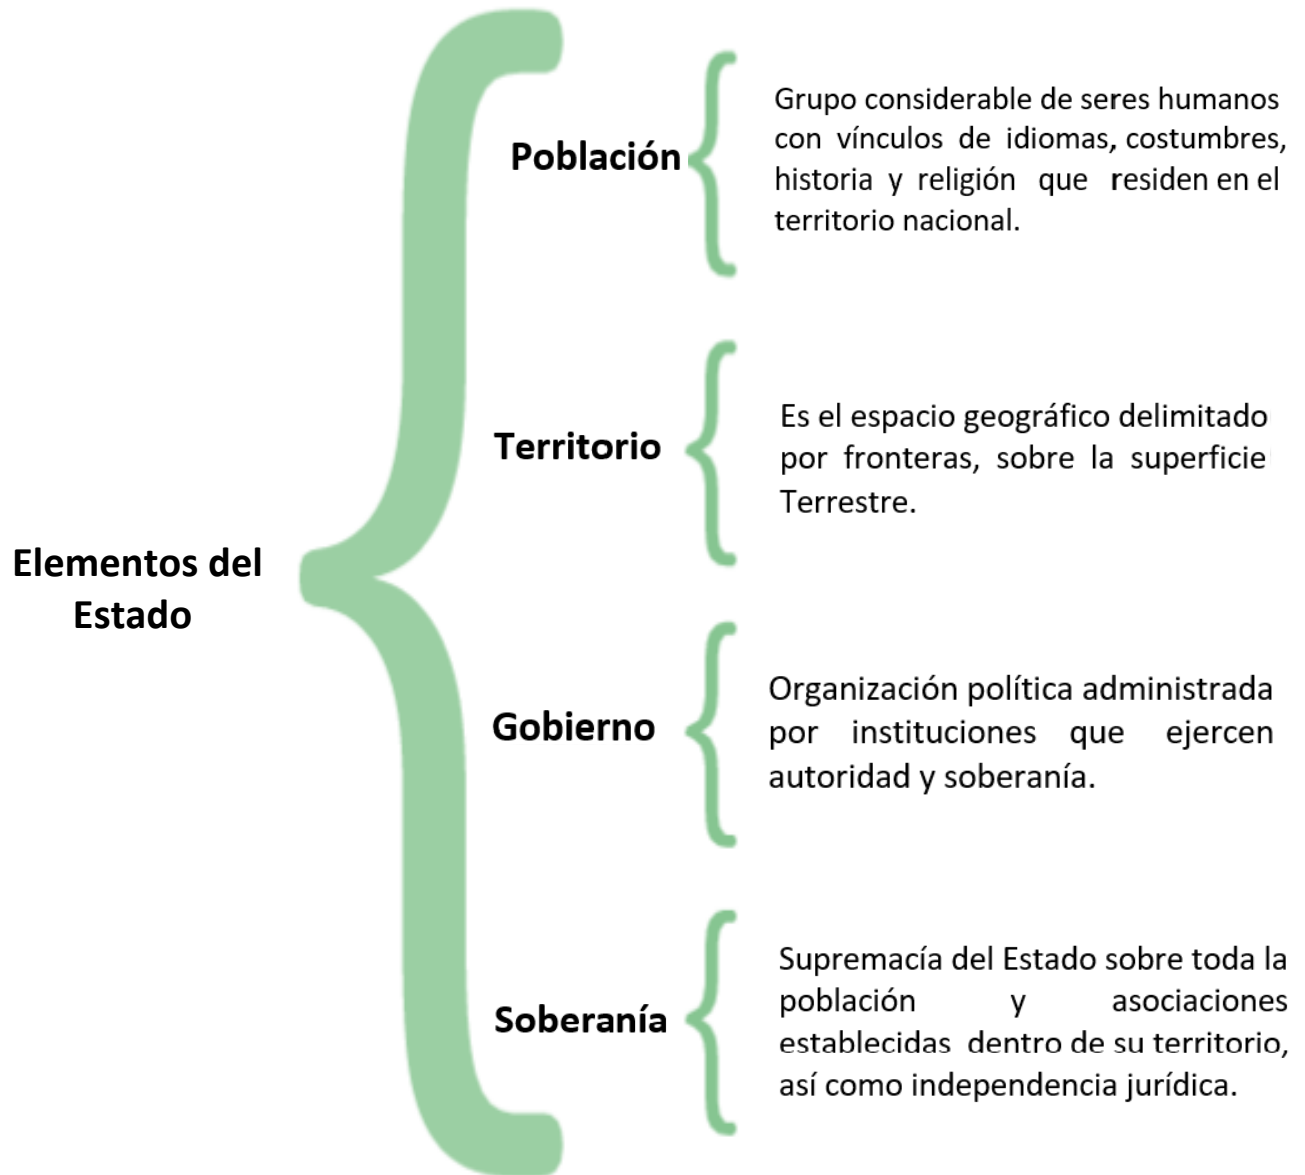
Elementos del Estado

Población

Grupo considerable de seres humanos con vínculos de idiomas, costumbres, historia y religión que residen en el territorio nacional.

Territorio

Es el espacio geográfico delimitado por fronteras, sobre la superficie Terrestre.

Gobierno

Organización política administrada por instituciones que ejercen autoridad y soberanía.

Soberanía

Supremacía del Estado sobre toda la población y asociaciones establecidas dentro de su territorio, así como independencia jurídica.